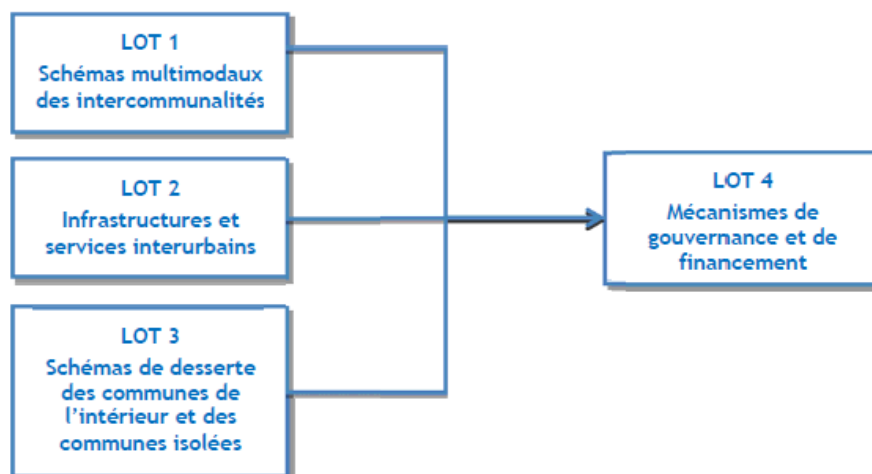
LOT 1
Schémas multimodaux des intercommunalités

LOT 2
Infrastructures et services interurbains

LOT 3
Schémas de desserte des communes de l'intérieur et des communes isolées

LOT 4
Mécanismes de gouvernance et de financement